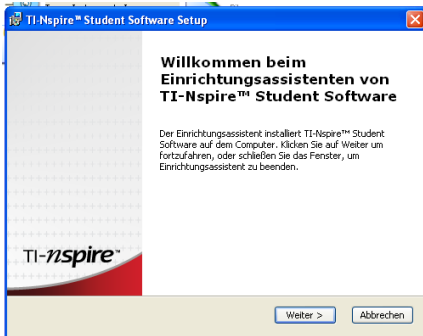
TI-Nspire™ Student Software Setup

Willkommen beim Einrichtungsassistenten von TI-Nspire™ Student Software

Der Einrichtungsassistent installiert TI-Nspire™ Student Software auf dem Computer. Klicken Sie auf Weiter um fortzufahren, oder schließen Sie das Fenster, um Einrichtungsassistent zu beenden.

TI-nspire™

Weiter >

Abbrechen